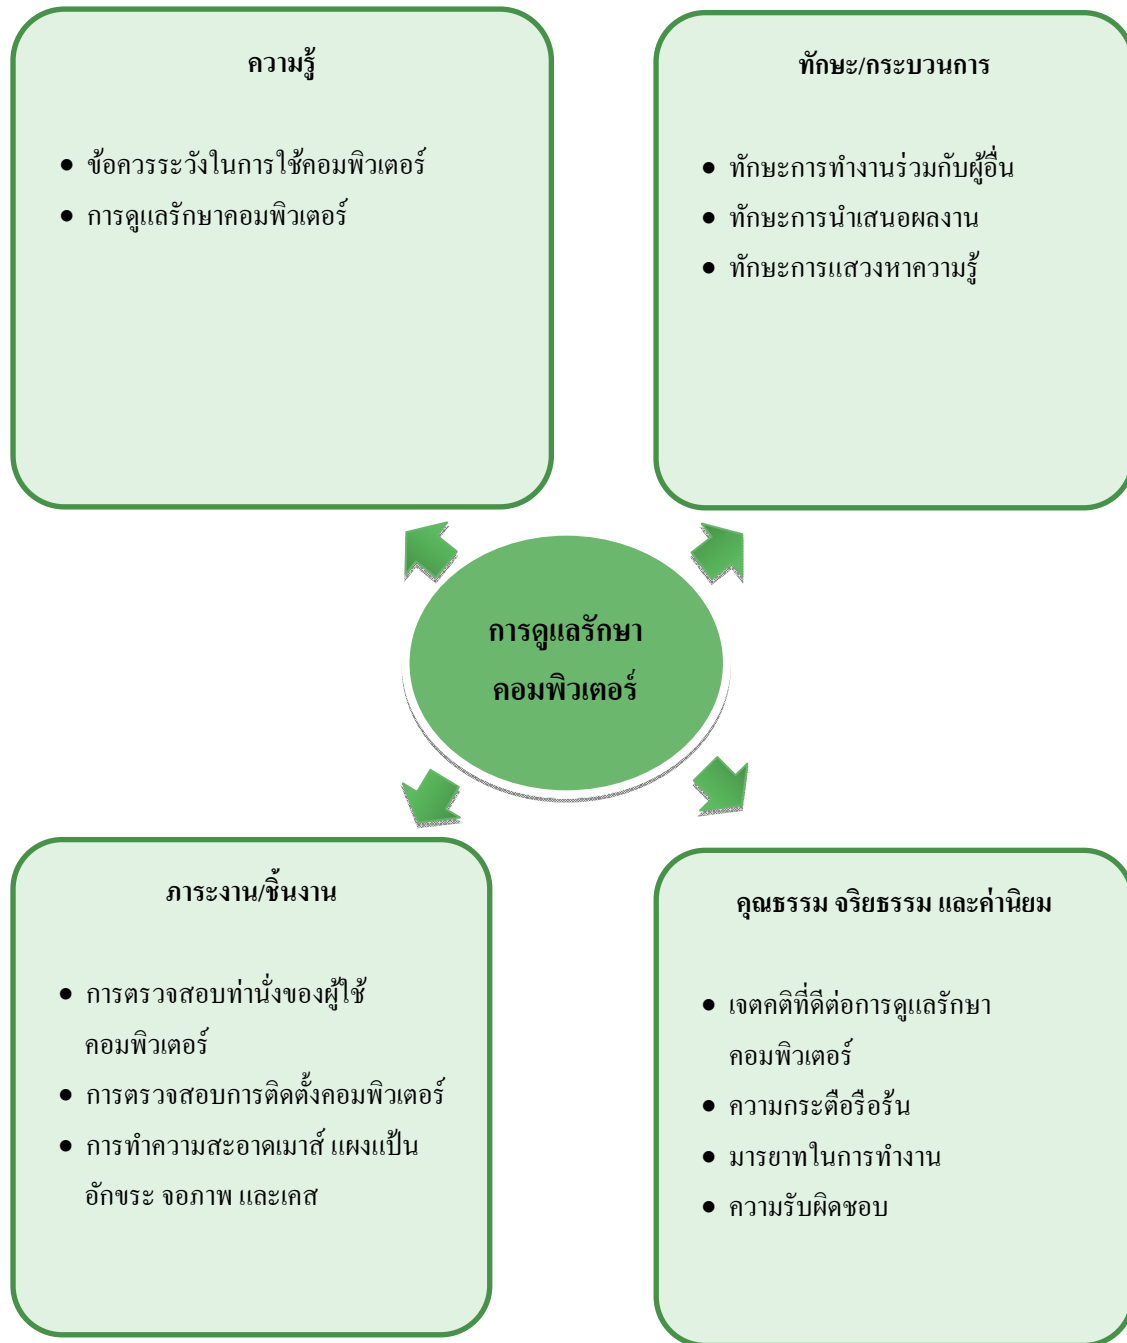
ความรู้

- ข้อควรระวังในการใช้คอมพิวเตอร์
- การดูแลรักษาคอมพิวเตอร์

ทักษะ/กระบวนการ

- ทักษะการทำงานร่วมกับผู้อื่น
- ทักษะการนำเสนอผลงาน
- ทักษะการแสวงหาความรู้

การดูแลรักษา
คอมพิวเตอร์

ภาระงาน/ชิ้นงาน

- การตรวจสอบท่านั่งของผู้ใช้คอมพิวเตอร์
- การตรวจสอบการติดตั้งคอมพิวเตอร์
- การทำความสะอาดเมาส์ แผงแป้นอักขระ จอภาพ และเคส

คุณธรรม จริยธรรม และค่านิยม

- เจตคติที่ดีต่อการดูแลรักษาคอมพิวเตอร์
- ความกระตือรือร้น
- มารยาทในการทำงาน
- ความรับผิดชอบ